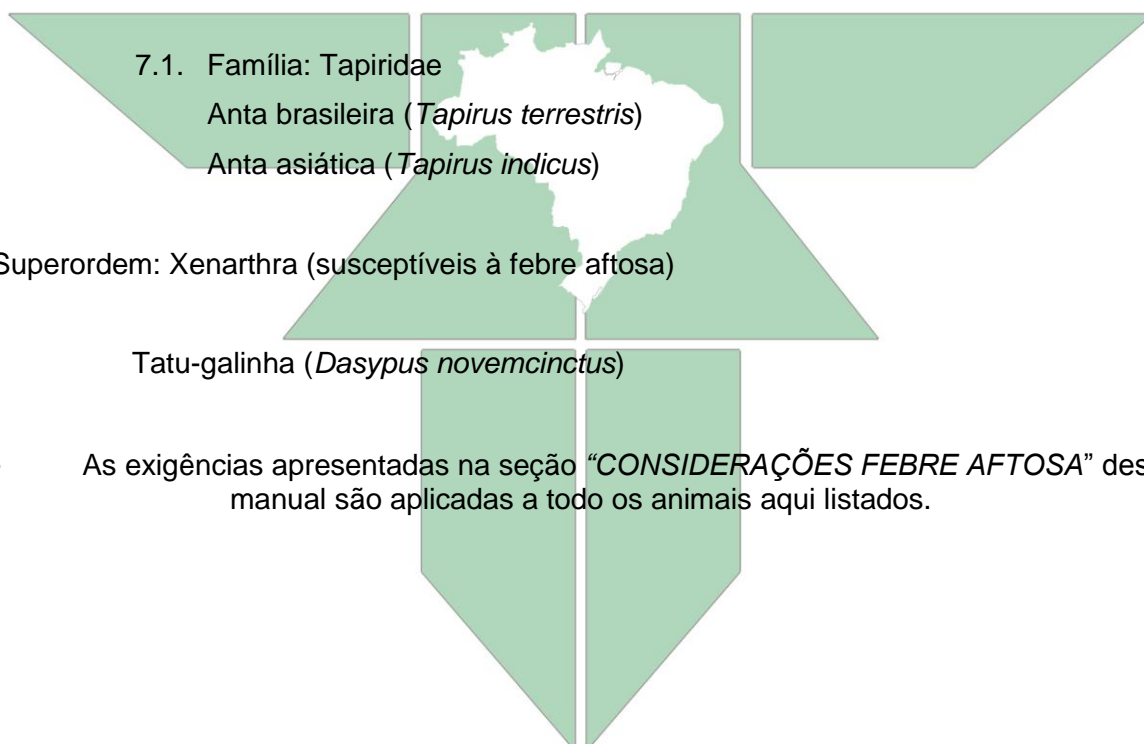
7.1. Família: Tapiridae

Anta brasileira (*Tapirus terrestris*)

Anta asiática (*Tapirus indicus*)

Superordem: Xenarthra (susceptíveis à febre aftosa)

Tatu-galinha (*Dasypus novemcinctus*)

As exigências apresentadas na seção *"CONSIDERAÇÕES FEBRE AFTOSA"* des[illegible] manual são aplicadas a todo os animais aqui listados.